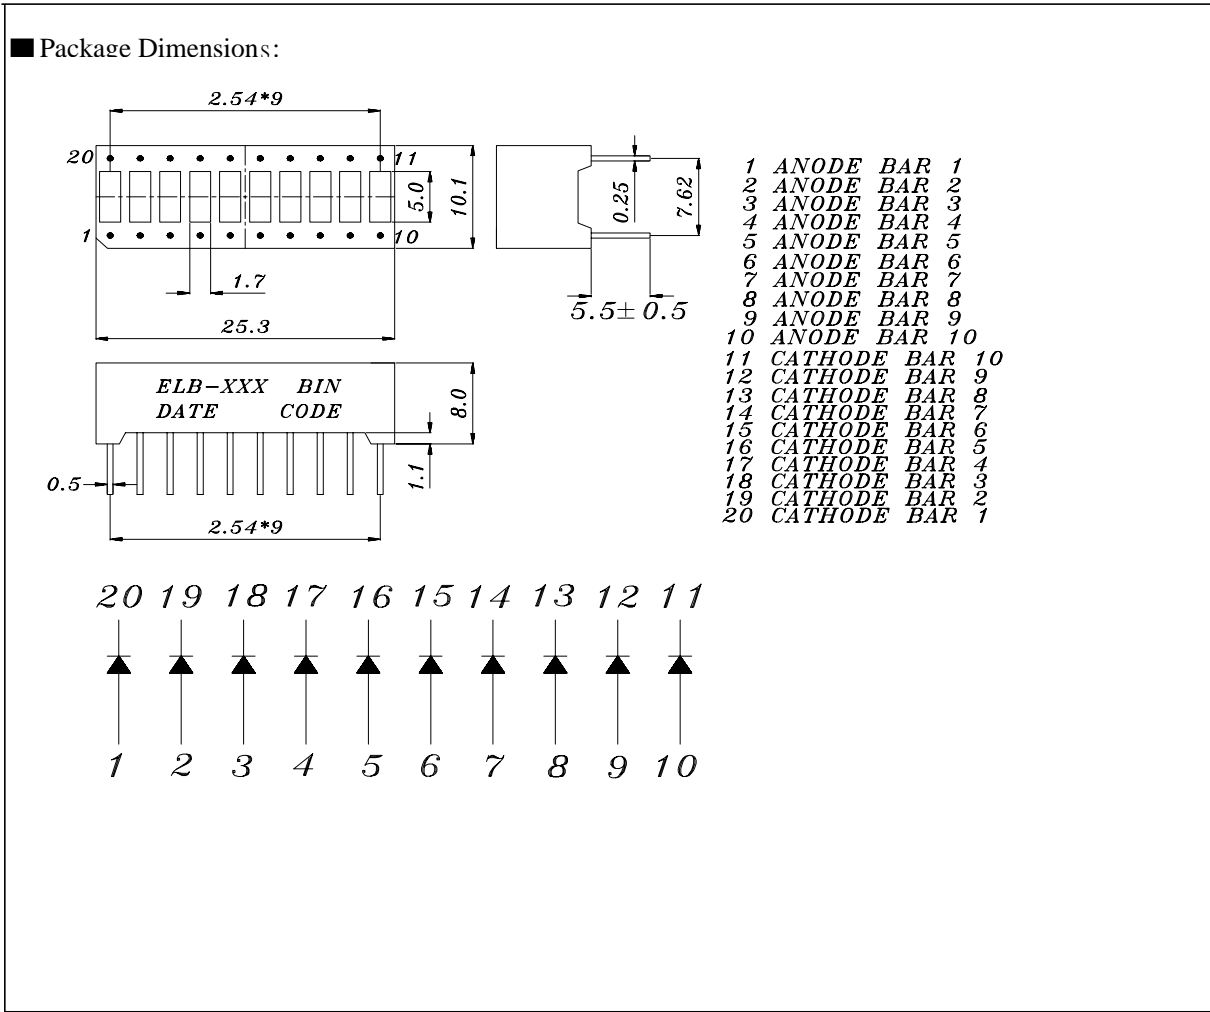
■ Package Dimensions:

2.54*9

20

11

1

10

5.0

10.1

1.7

25.3

0.25

7.62

5.5± 0.5

1 ANODE BAR 1
2 ANODE BAR 2
3 ANODE BAR 3
4 ANODE BAR 4
5 ANODE BAR 5
6 ANODE BAR 6
7 ANODE BAR 7
8 ANODE BAR 8
9 ANODE BAR 9
10 ANODE BAR 10
11 CATHODE BAR 10
12 CATHODE BAR 9
13 CATHODE BAR 8
14 CATHODE BAR 7
15 CATHODE BAR 6
16 CATHODE BAR 5
17 CATHODE BAR 4
18 CATHODE BAR 3
19 CATHODE BAR 2
20 CATHODE BAR 1

ELB-XXX BIN
DATE CODE

8.0

1.1

0.5

2.54*9

20 19 18 17 16 15 14 13 12 11

1 2 3 4 5 6 7 8 9 10